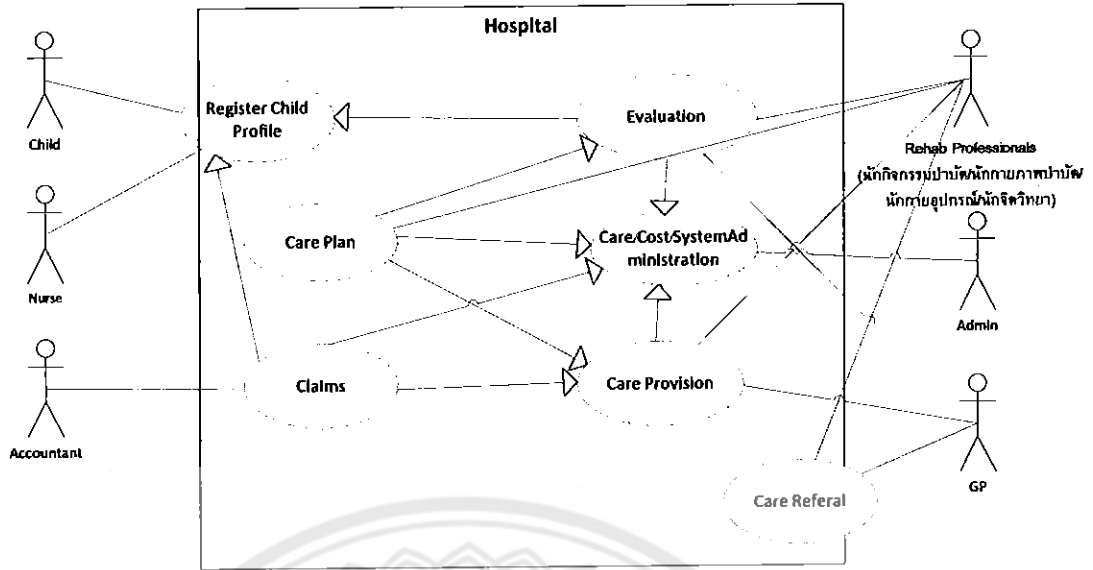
Hospital

Child

Nurse

Accountant

Register Child Profile

Evaluation

Care Plan

Care/Cost/SystemAdministration

Claims

Care Provision

Care Referal

Rehab Professionals (นักกิจกรรมบำบัด/นักกายภาพบำบัด นักกายอุปกรณ์/นักจิตวิทยา)

Admin

GP